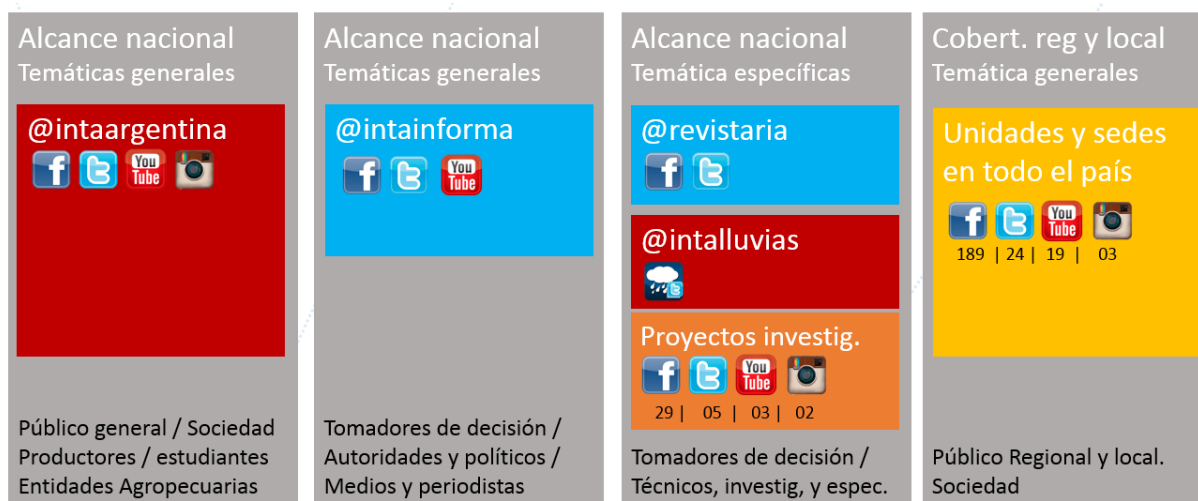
Alcance nacional
Temáticas generales

@intaargentina

You Tube

Público general / Sociedad
Productores / estudiantes
Entidades Agropecuarias

Alcance nacional
Temáticas generales

@intainforma

You Tube

Tomadores de decisión /
Autoridades y políticos /
Medios y periodistas

Alcance nacional
Temática específicas

@revistaria

@intalluvias

Proyectos investig.

You Tube

29 | 05 | 03 | 02

Tomadores de decisión /
Técnicos, investig, y espec.

Cobert. reg y local
Temática generales

Unidades y sedes en todo el país

You Tube

189 | 24 | 19 | 03

Público Regional y local.
Sociedad